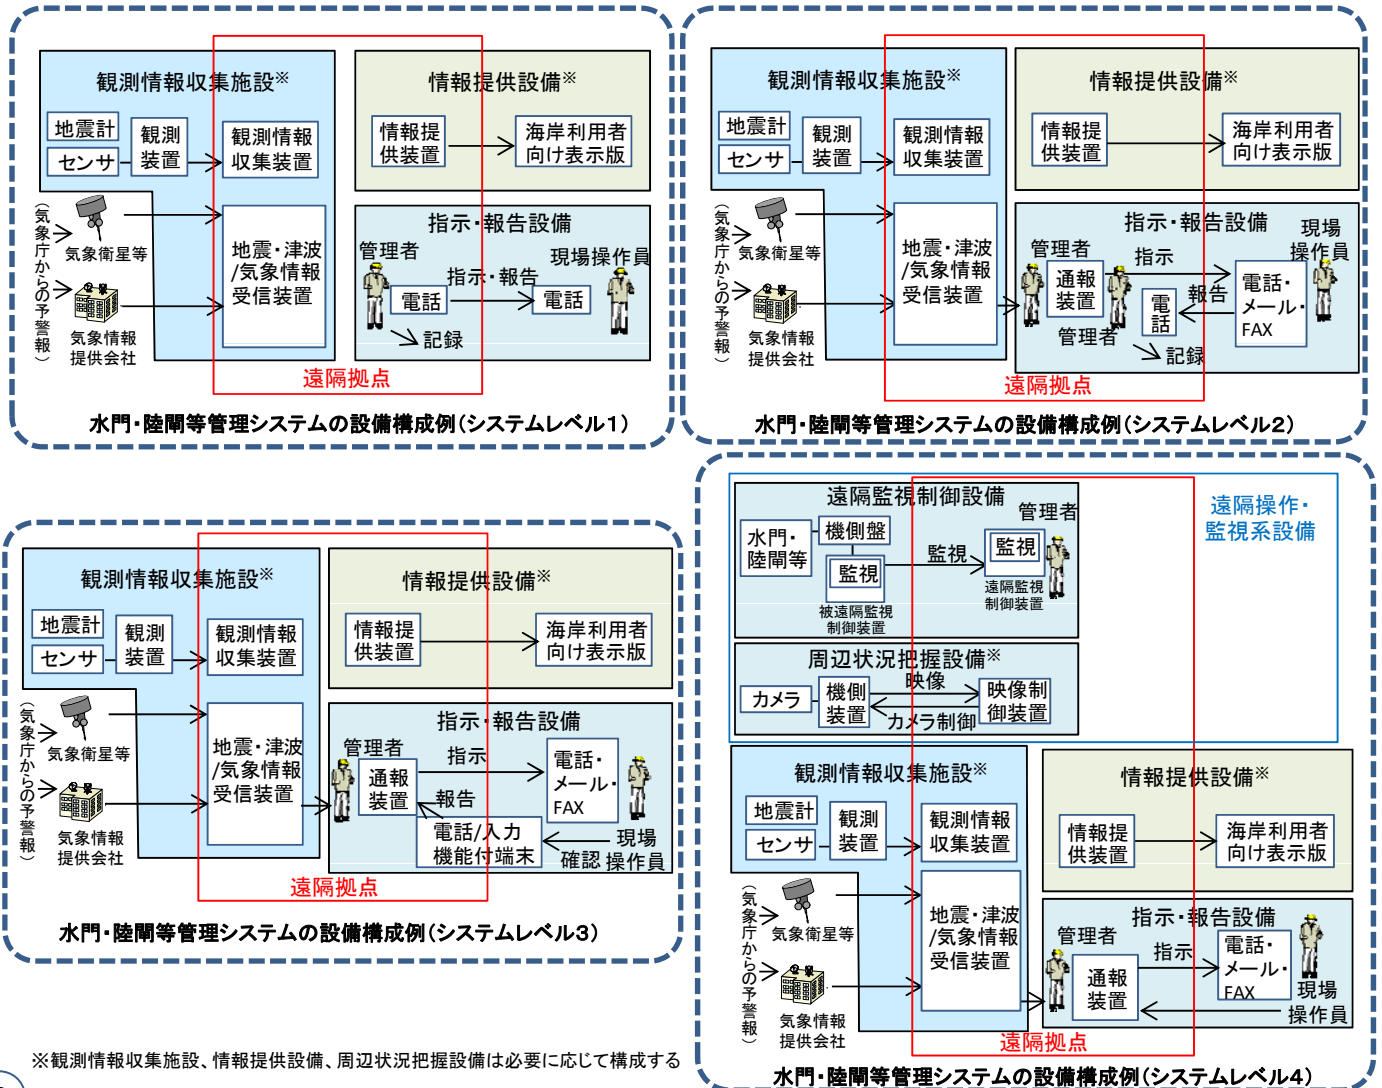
観測情報収集施設※

地震計
センサ
観測装置
観測情報収集装置

(気象庁からの予警報)
気象衛星等
気象情報提供会社
地震・津波/気象情報受信装置

情報提供設備※
情報提供装置
海岸利用者向け表示版

指示・報告設備
管理者
現場操作員
指示・報告
電話
電話
記録

遠隔拠点

水門・陸閘等管理システムの設備構成例(システムレベル1)

観測情報収集施設※

地震計
センサ
観測装置
観測情報収集装置

(気象庁からの予警報)
気象衛星等
気象情報提供会社
地震・津波/気象情報受信装置

情報提供設備※
情報提供装置
海岸利用者向け表示版

指示・報告設備
管理者
現場操作員
指示
報告
通報装置
電話
電話・メール・FAX
管理者
記録

遠隔拠点

水門・陸閘等管理システムの設備構成例(システムレベル2)

観測情報収集施設※

地震計
センサ
観測装置
観測情報収集装置

(気象庁からの予警報)
気象衛星等
気象情報提供会社
地震・津波/気象情報受信装置

情報提供設備※
情報提供装置
海岸利用者向け表示版

指示・報告設備
管理者
指示
報告
通報装置
電話・メール・FAX
電話/入力機能付端末
確認
現場操作員

遠隔拠点

水門・陸閘等管理システムの設備構成例(システムレベル3)

遠隔監視制御設備
管理者
水門・陸閘等
機側盤
監視
監視
監視
被遠隔監視制御装置
遠隔監視制御装置

遠隔操作・監視系設備

周辺状況把握設備※
カメラ
機側装置
映像
カメラ制御
映像制御装置

観測情報収集施設※

地震計
センサ
観測装置
観測情報収集装置

(気象庁からの予警報)
気象衛星等
気象情報提供会社
地震・津波/気象情報受信装置

情報提供設備※
情報提供装置
海岸利用者向け表示版

指示・報告設備
管理者
指示
通報装置
電話・メール・FAX
現場操作員

遠隔拠点

※観測情報収集施設、情報提供設備、周辺状況把握設備は必要に応じて構成する

水門・陸閘等管理システムの設備構成例(システムレベル4)